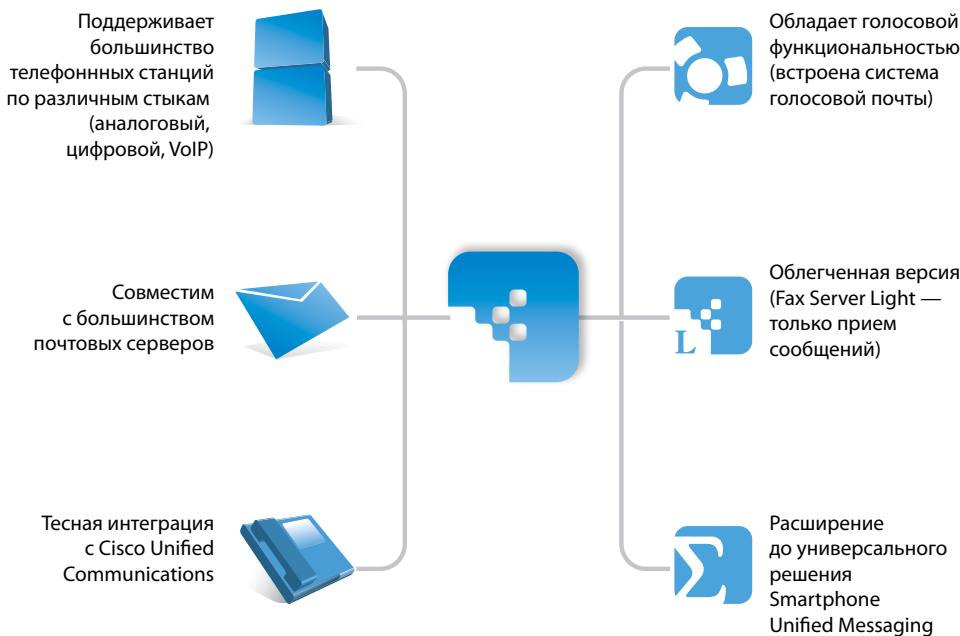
Поддерживает большинство телефонных станций по различным стыкам (аналоговый, цифровой, VoIP)

Совместим с большинством почтовых серверов

Тесная интеграция с Cisco Unified Communications

Обладает голосовой функциональностью (встроена система голосовой почты)

Облегченная версия (Fax Server Light — только прием сообщений)

L

Расширение до универсального решения Smartphone Unified Messaging